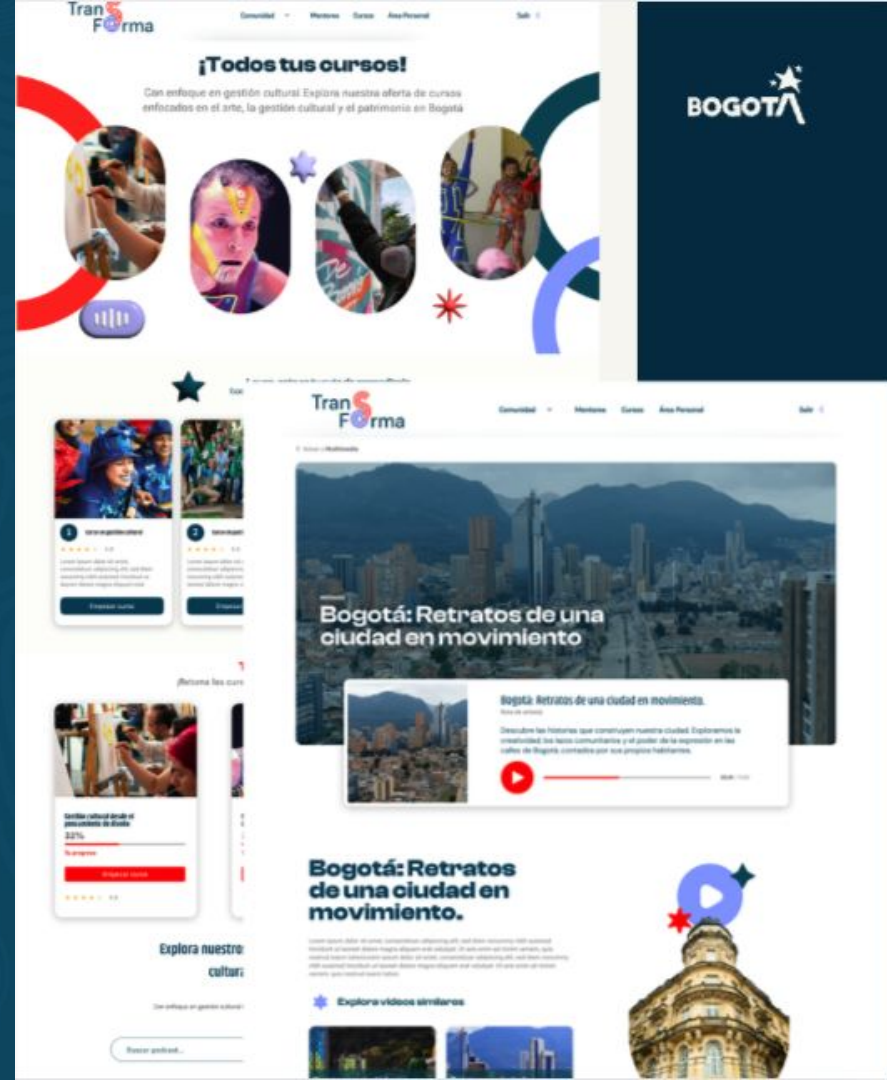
TranSForma

Comunidad Mentores Cursos Área Personal

Salir

¡Todos tus cursos!

Con enfoque en gestión cultural. Explora nuestra oferta de cursos enfocados en el arte, la gestión cultural y el patrimonio en Bogotá

BOGOTÁ

1

2

Empezar curso

Gestión cultural desde el pensamiento de diseño

32%

Tu progreso

Empezar curso

Explora nuestro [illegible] cultura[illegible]

Buscar podcast...

TranSForma

Comunidad Mentores Cursos Área Personal

Salir

Multimedia

Bogotá: Retratos de una ciudad en movimiento

Bogotá: Retratos de una ciudad en movimiento.

Descubre las historias que construyen nuestra ciudad. Exploramos la creatividad, los lazos comunitarios y el poder de la expresión en las calles de Bogotá, contados por sus propios habitantes.

Bogotá: Retratos de una ciudad en movimiento.

Explora videos similares